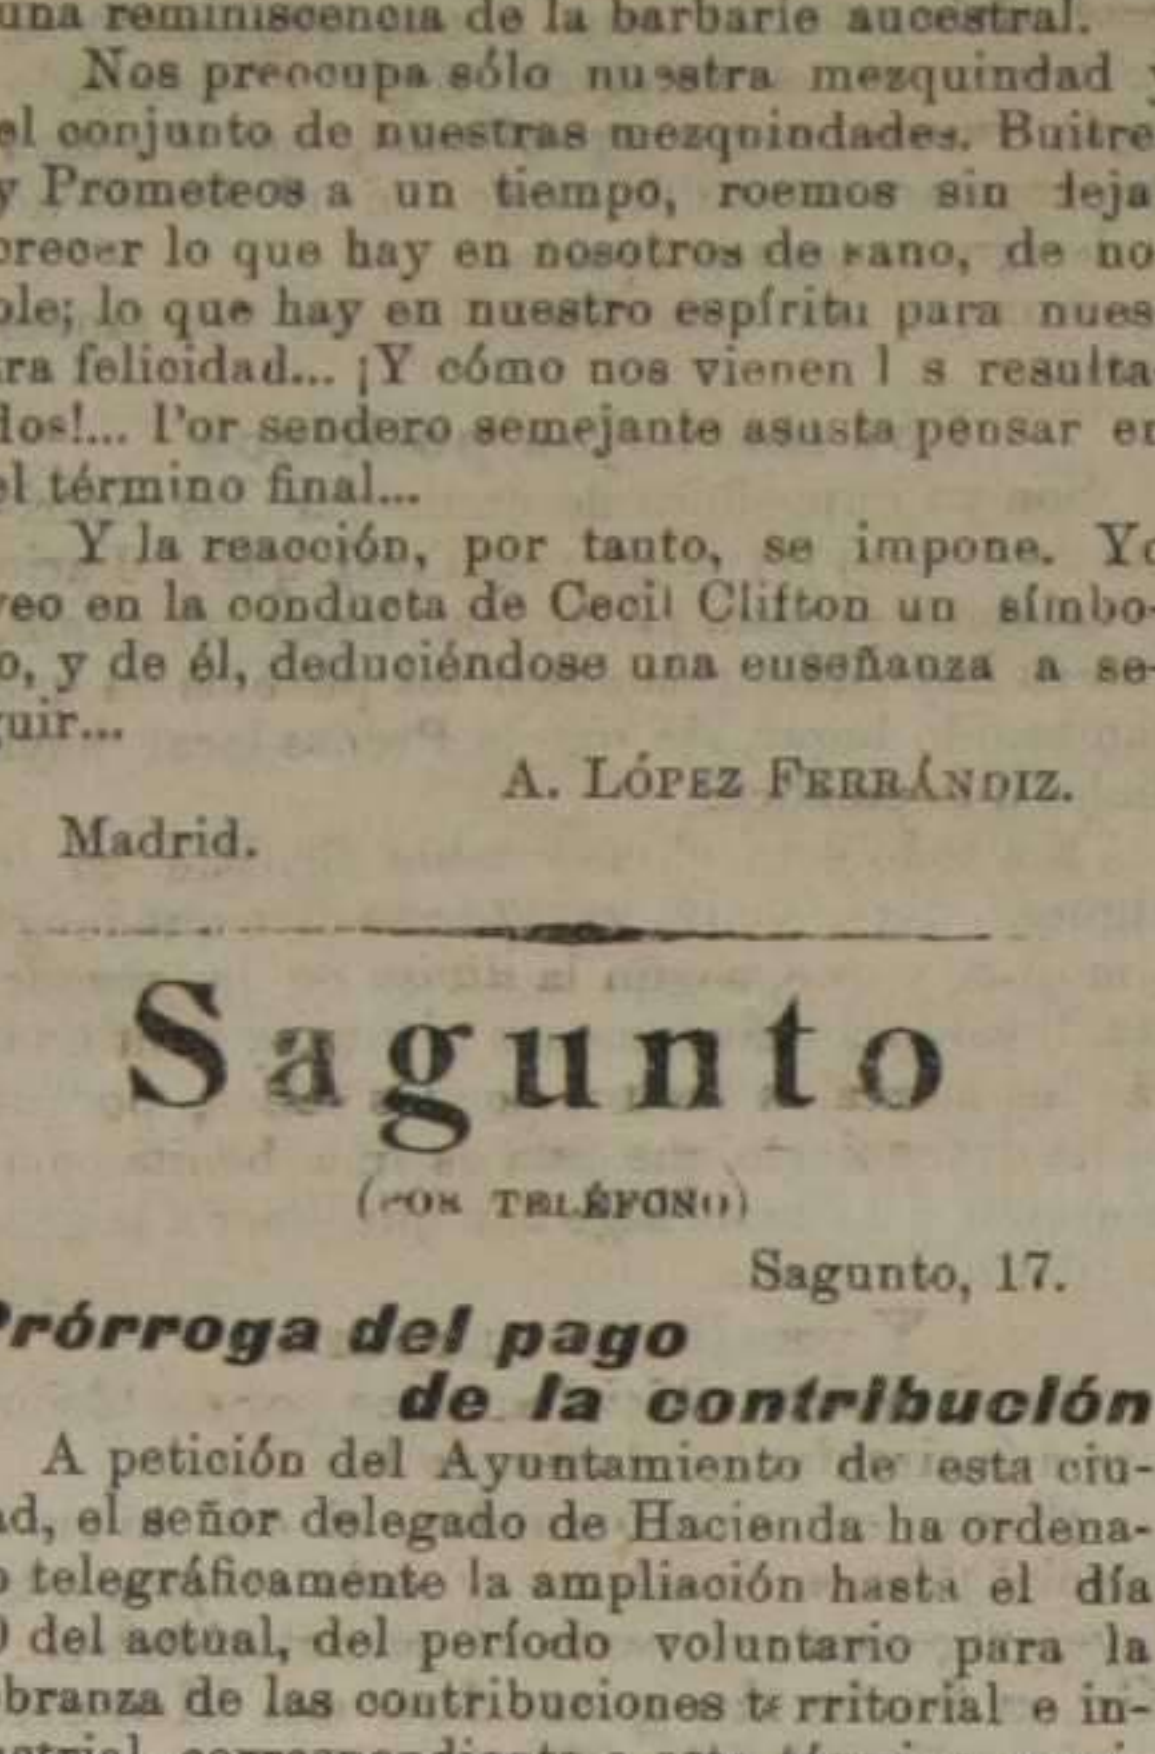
una reminiscencia de la barbarie aucestral.

Nos preocupa sólo nuestra mezquindad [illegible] el conjunto de nuestras mezquindades. Buitre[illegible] y Prometeos a un tiempo, roemos sin deja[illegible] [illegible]recer lo que hay en nosotros de sano, de no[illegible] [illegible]ble; lo que hay en nuestro espíritu para nues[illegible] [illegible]ra felicidad... ¡Y cómo nos vienen l s resulta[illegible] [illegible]dos!... Por sendero semejante asusta pensar e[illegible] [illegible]l término final...

Y la reacción, por tanto, se impone. Y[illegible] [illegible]veo en la conducta de Cecil Clifton un símbo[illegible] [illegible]o, y de él, deduciéndose una euseñanza a se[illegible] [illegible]uir...

A. López Ferrándiz.

Madrid.

Sagunto

(POR TELÉFONO)

Sagunto, 17.

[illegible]rórroga del pago de la contribución

A petición del Ayuntamiento de esta ciu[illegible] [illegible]ad, el señor delegado de Hacienda ha ordena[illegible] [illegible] telegráficamente la ampliación hasta el día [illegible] del actual, del período voluntario para la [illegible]branza de las contribuciones territorial e in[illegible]